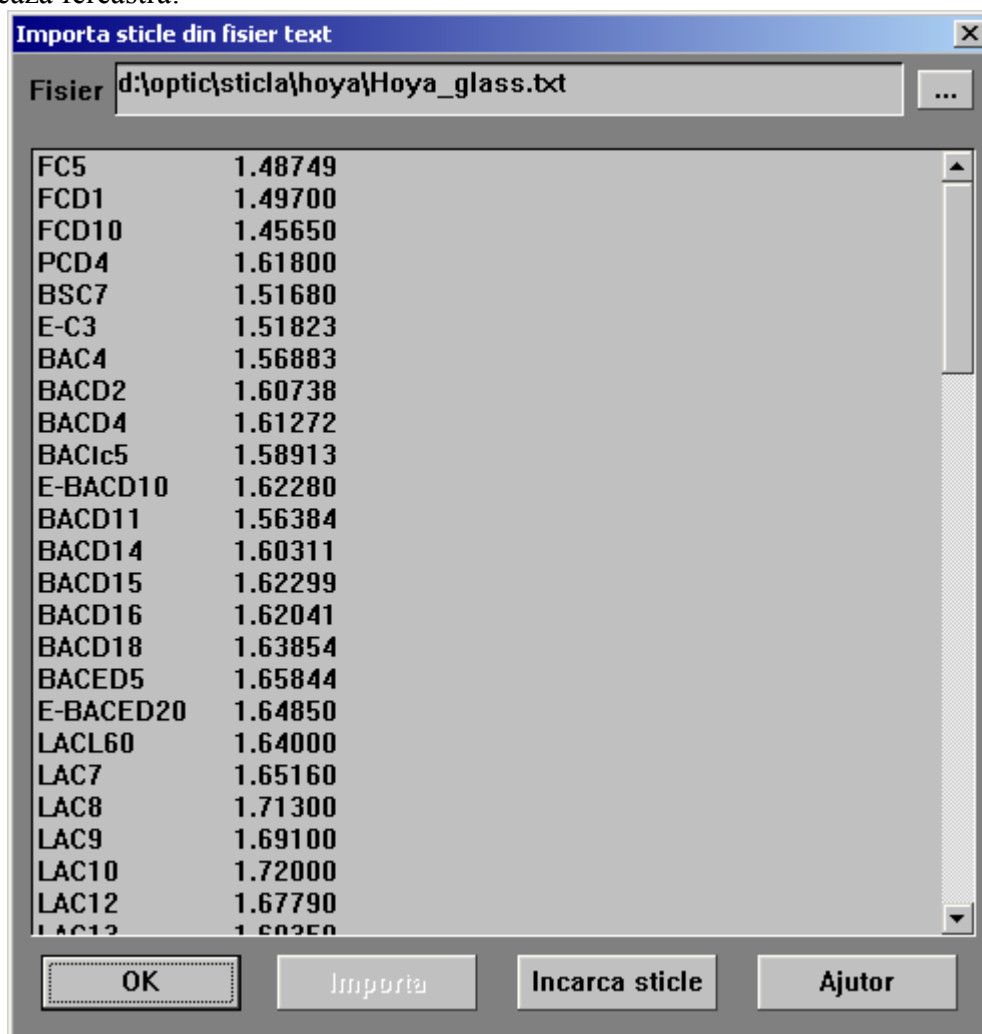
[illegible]eaza fereastra:

Importa sticle din fisier text

Fisier d:\optic\sticla\hoya\Hoya_glass.txt ...

| | |
|---|---|
| FC5 | 1.48749 |
| FCD1 | 1.49700 |
| FCD10 | 1.45650 |
| PCD4 | 1.61800 |
| BSC7 | 1.51680 |
| E-C3 | 1.51823 |
| BAC4 | 1.56883 |
| BACD2 | 1.60738 |
| BACD4 | 1.61272 |
| BAClc5 | 1.58913 |
| E-BACD10 | 1.62280 |
| BACD11 | 1.56384 |
| BACD14 | 1.60311 |
| BACD15 | 1.62299 |
| BACD16 | 1.62041 |
| BACD18 | 1.63854 |
| BACED5 | 1.65844 |
| E-BACED20 | 1.64850 |
| LACL60 | 1.64000 |
| LAC7 | 1.65160 |
| LAC8 | 1.71300 |
| LAC9 | 1.69100 |
| LAC10 | 1.72000 |
| LAC12 | 1.67790 |
| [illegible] | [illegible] |

OK Importa Incarca sticle Ajutor